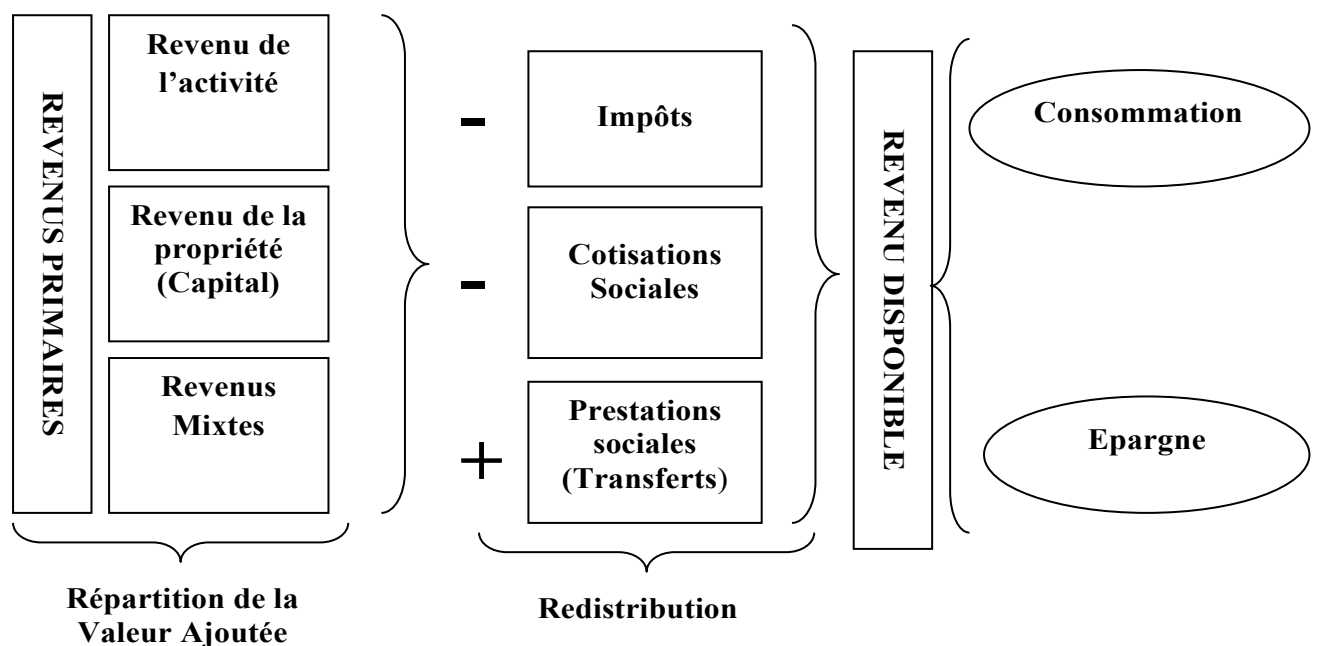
REVENUS PRIMAIRES

Revenu de l'activité

Revenu de la propriété (Capital)

Revenus Mixtes

-

Impôts

-

Cotisations Sociales

+

Prestations sociales (Transferts)

REVENU DISPONIBLE

Consommation

Epargne

Répartition de la Valeur Ajoutée

Redistribution